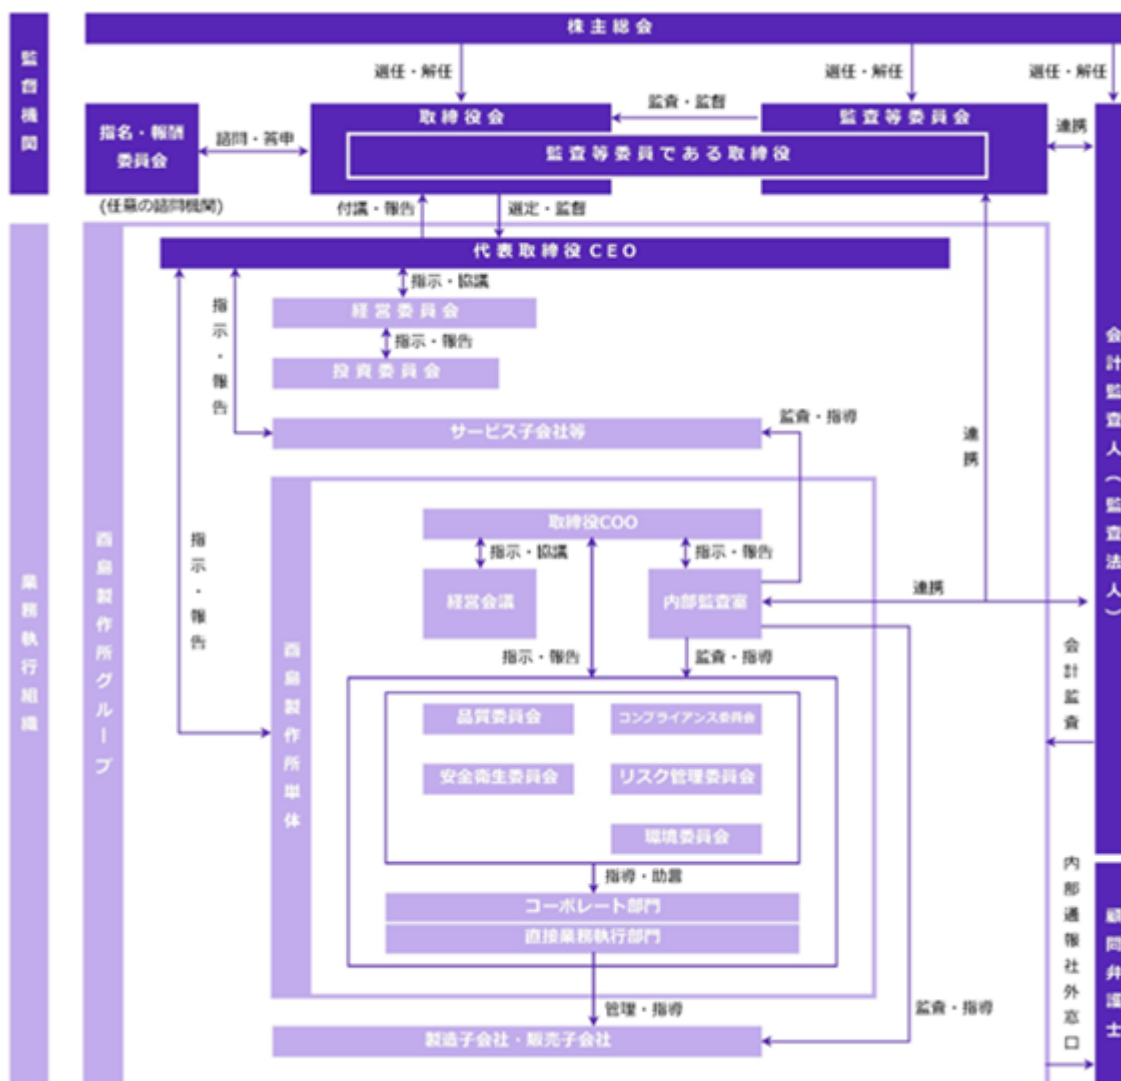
監督機関

株主総会

選任・解任

選任・解任

選任・解任

指名・報酬委員会

諮問・答申

(任意の諮問機関)

取締役会

監査・監督

監査等委員会

連携

監査等委員である取締役

付議・報告

選定・監督

業務執行組織

西島製作所グループ

代表取締役CEO

指示・協議

経営委員会

指示・報告

投資委員会

指示・報告

サービス子会社等

監査・指導

連携

指示・報告

西島製作所単体

取締役COO

指示・協議

指示・報告

経営会議

内部監査室

連携

指示・報告

監査・指導

品質委員会

コンプライアンス委員会

安全衛生委員会

リスク管理委員会

環境委員会

指導・助言

コーポレート部門

直接業務執行部門

管理・指導

監査・指導

製造子会社・販売子会社

会計監査人(監査法人)

会計監査

内部通報社外窓口

顧問弁護士